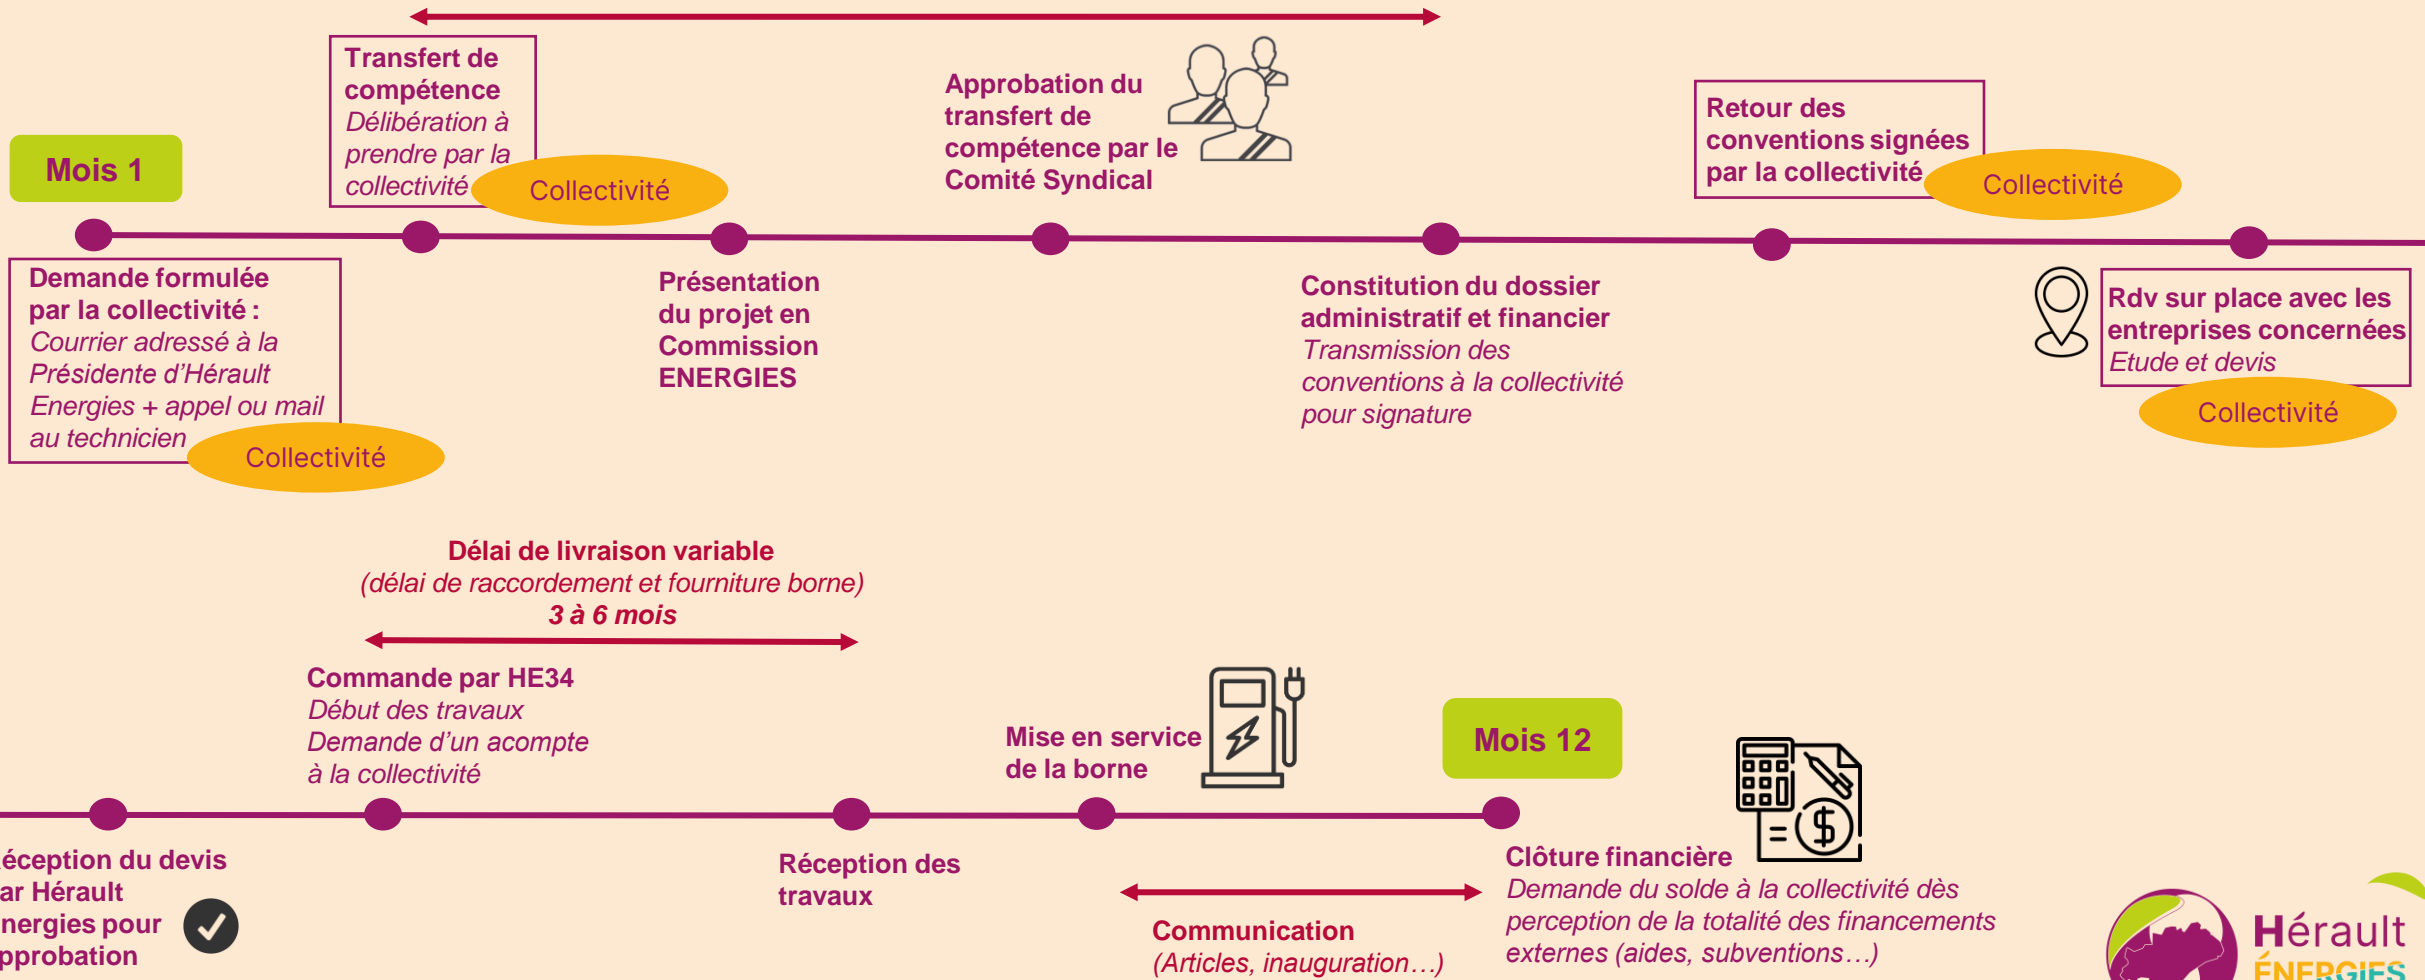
Transfert de compétence
Délibération à prendre par la collectivité

Collectivité

Approbation du transfert de compétence par le Comité Syndical

Retour des conventions signées par la collectivité

Collectivité

Mois 1

Demande formulée par la collectivité :
Courrier adressé à la Présidente d'Hérault Energies + appel ou mail au technicien

Collectivité

Présentation du projet en Commission ENERGIES

Constitution du dossier administratif et financier
Transmission des conventions à la collectivité pour signature

Rdv sur place avec les entreprises concernées
Etude et devis

Collectivité

Délai de livraison variable
(délai de raccordement et fourniture borne)
3 à 6 mois

Commande par HE34
Début des travaux
Demande d'un acompte à la collectivité

Mise en service de la borne

Mois 12

éception du devis ar Hérault nergies pour pprobation

Réception des travaux

Clôture financière
Demande du solde à la collectivité dès perception de la totalité des financements externes (aides, subventions…)

Communication
(Articles, inauguration…)

Hérault
ÉNERGIES